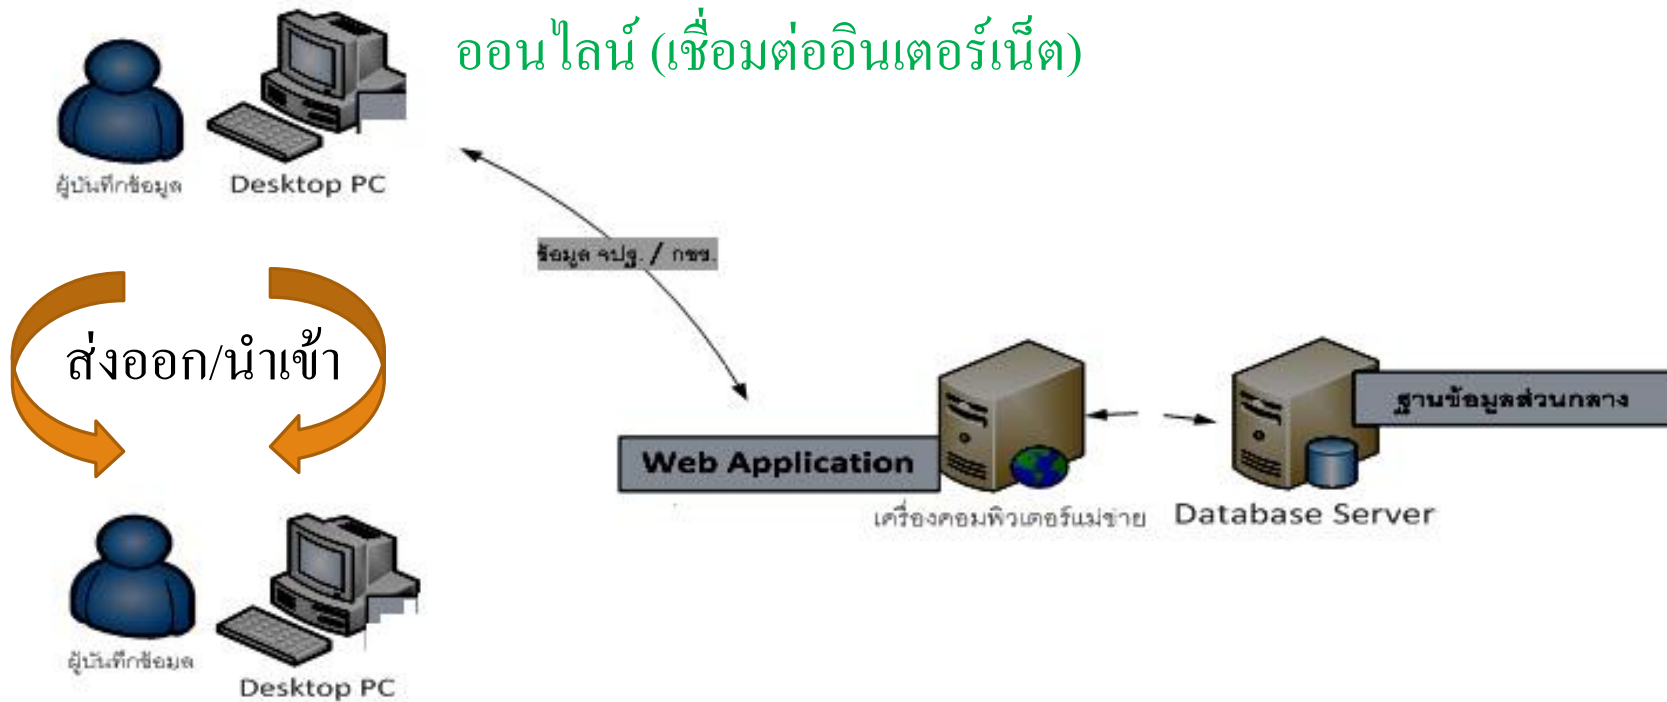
ออนไลน์ (เชื่อมต่ออินเตอร์เน็ต)

ผู้บันทึกข้อมูล

Desktop PC

ข้อมูล จปฐ. / กชช.

ส่งออก/นำเข้า

Web Application

เครื่องคอมพิวเตอร์แม่ข่าย

ฐานข้อมูลส่วนกลาง

Database Server

ผู้บันทึกข้อมูล

Desktop PC